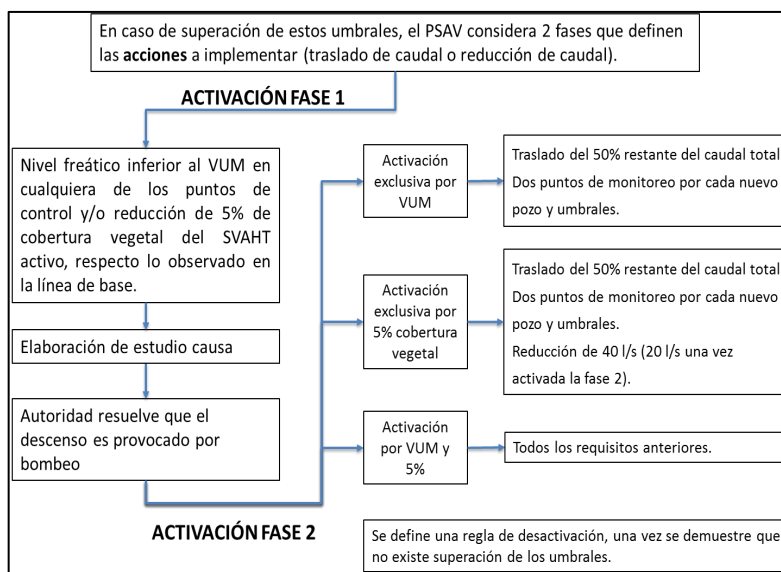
En caso de superación de estos umbrales, el PSAV considera 2 fases que definen las **acciones** a implementar (traslado de caudal o reducción de caudal).

ACTIVACIÓN FASE 1

Nivel freático inferior al VUM en cualquiera de los puntos de control y/o reducción de 5% de cobertura vegetal del SVAHT activo, respecto lo observado en la línea de base.

Elaboración de estudio causa

Autoridad resuelve que el descenso es provocado por bombeo

Activación exclusiva por VUM

Traslado del 50% restante del caudal total
Dos puntos de monitoreo por cada nuevo pozo y umbrales.

Activación exclusiva por 5% cobertura vegetal

Traslado del 50% restante del caudal total
Dos puntos de monitoreo por cada nuevo pozo y umbrales.
Reducción de 40 l/s (20 l/s una vez activada la fase 2).

Activación por VUM y 5%

Todos los requisitos anteriores.

ACTIVACIÓN FASE 2

Se define una regla de desactivación, una vez se demuestre que no existe superación de los umbrales.